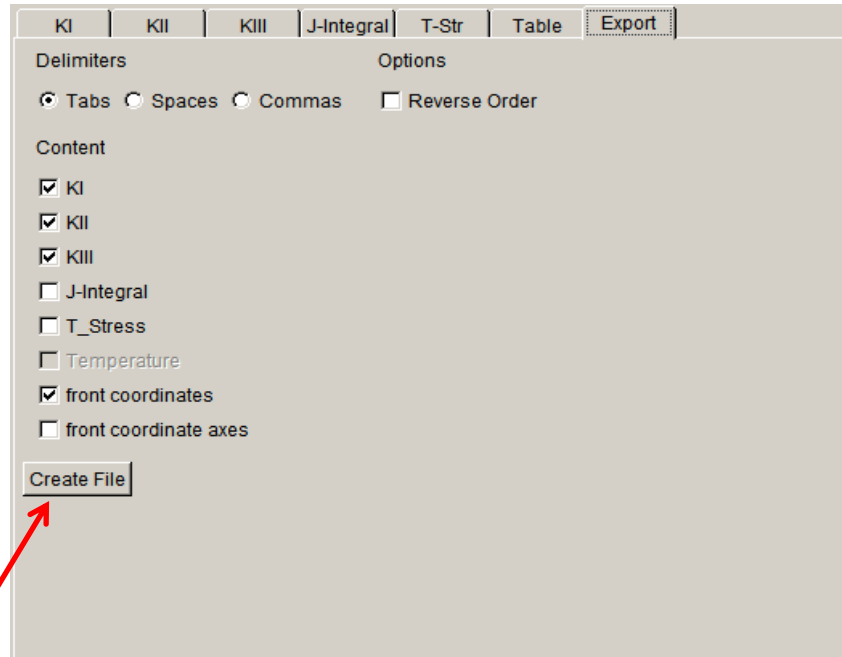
KI KII KIII J-Integral T-Str Table Export

Delimiters

Tabs Spaces Commas

Options

Reverse Order

Content

KI

KII

KIII

J-Integral

T_Stress

Temperature

front coordinates

front coordinate axes

Create File